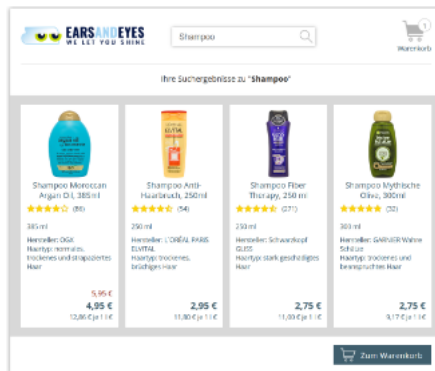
EARSANDEYES
WE LET YOU SHINE

Shampoo

1
Warenkorb

Ihre Suchergebnisse zu "**Shampoo**"

Shampoo Moroccan Argan Oil, 385ml
(89)
385 ml
Hersteller: OGX
Haartyp: normales, trockenes und strapaziertes Haar
5,95 €
4,95 €
12,86 € je 1 l €

Shampoo Anti-Haarbruch, 250ml
(54)
250 ml
Hersteller: L'ORÉAL PARIS ELVITAL
Haartyp: trockenes, brüchiges Haar
2,95 €
11,80 € je 1 l €

Shampoo Fiber Therapy, 250 ml
(27)
250 ml
Hersteller: Schwarzkopf GLISS
Haartyp: stark geschädigtes Haar
2,75 €
11,00 € je 1 l €

Shampoo Mythische Olive, 300ml
(32)
300 ml
Hersteller: GARNIER Wahre Schätze
Haartyp: trockenes und beanspruchtes Haar
2,75 €
9,17 € je 1 l €

Zum Warenkorb